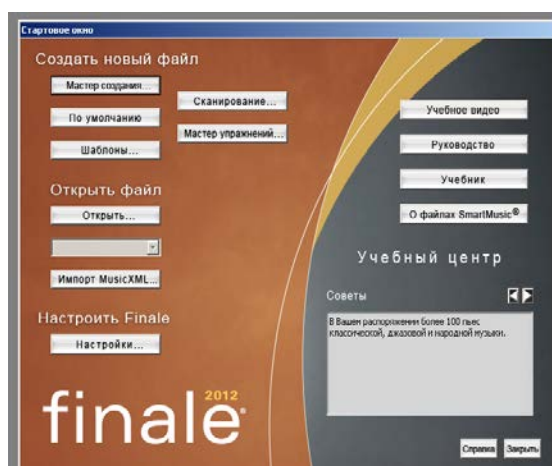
Стартовое окно

Создать новый файл

Мастер создания...

По умолчанию

Шаблоны...

Сканирование...

Мастер упражнений...

Открыть файл

Открыть...

Импорт MusicXML...

Настроить Finale

Настройки...

finale 2012

Учебное видео

Руководство

Учебник

О файлах SmartMusic®

Учебный центр

Советы

В Вашем распоряжении более 100 пьес классической, джазовой и народной музыки.

Справка

Закрыть